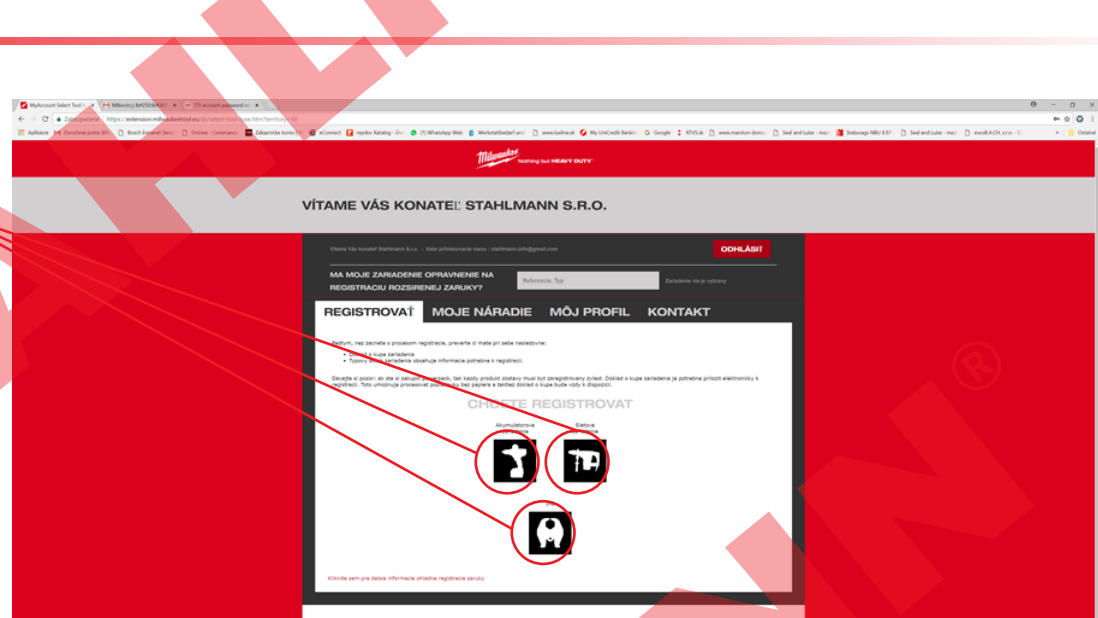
MyAccount Select Tool
Milwaukee
Zabezpečené | https://extension.milwaukeetool.eu/sk/select-tool-type.html

Aplikácie · Doručená pošta · Bosch · Online · Zákaznícke konto · eConnect · (1) WhatsApp Web · Workstattbedarf · www.kuchne.sk · My UniCredit Banking · Google · RTVS.sk · www.marston · Seal and Lube · Stalmann · Seal and Lube · euroB.A.CH.

Milwaukee Nothing but HEAVY DUTY

VÍTAME VÁS KONATEĽ STAHLMANN S.R.O.

Vitame Vás konateľ Stahlmann S.r.o. - Vaše prihlasovacie meno : stahlmann.info@gmail.com

ODHLÁSIŤ

MA MOJE ZARIADENIE OPRAVNENIE NA REGISTRACIU ROZSIRENEJ ZARUKY?

Referencia, Typ

Zariadenie nie je vybrany

REGISTROVAŤ · MOJE NÁRADIE · MÔJ PROFIL · KONTAKT

Predtym, nez zacnete s procesom registracie, preverte ci mate pri sebe nasledovne:

• Doklad o kupe zariadenia
• Typovy stitok zariadenia obsahuje informacie potrebne k registracii.

Dovezte si pozor: ak ste si zakupili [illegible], tak kazdy produkt zostavy musi byt zaregistrovany zvlast. Doklad o kupe zariadenia je potrebne prilozit elektronicky k registracii. Toto umoznuje processovat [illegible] bez papiera a taktiez doklad o kupe bude vzdy k dispozicii.

CHCETE REGISTROVAT

Akumulatorove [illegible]

Sietove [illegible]

Kliknite sem pre dalsie informacie ohladne registracie zaruky